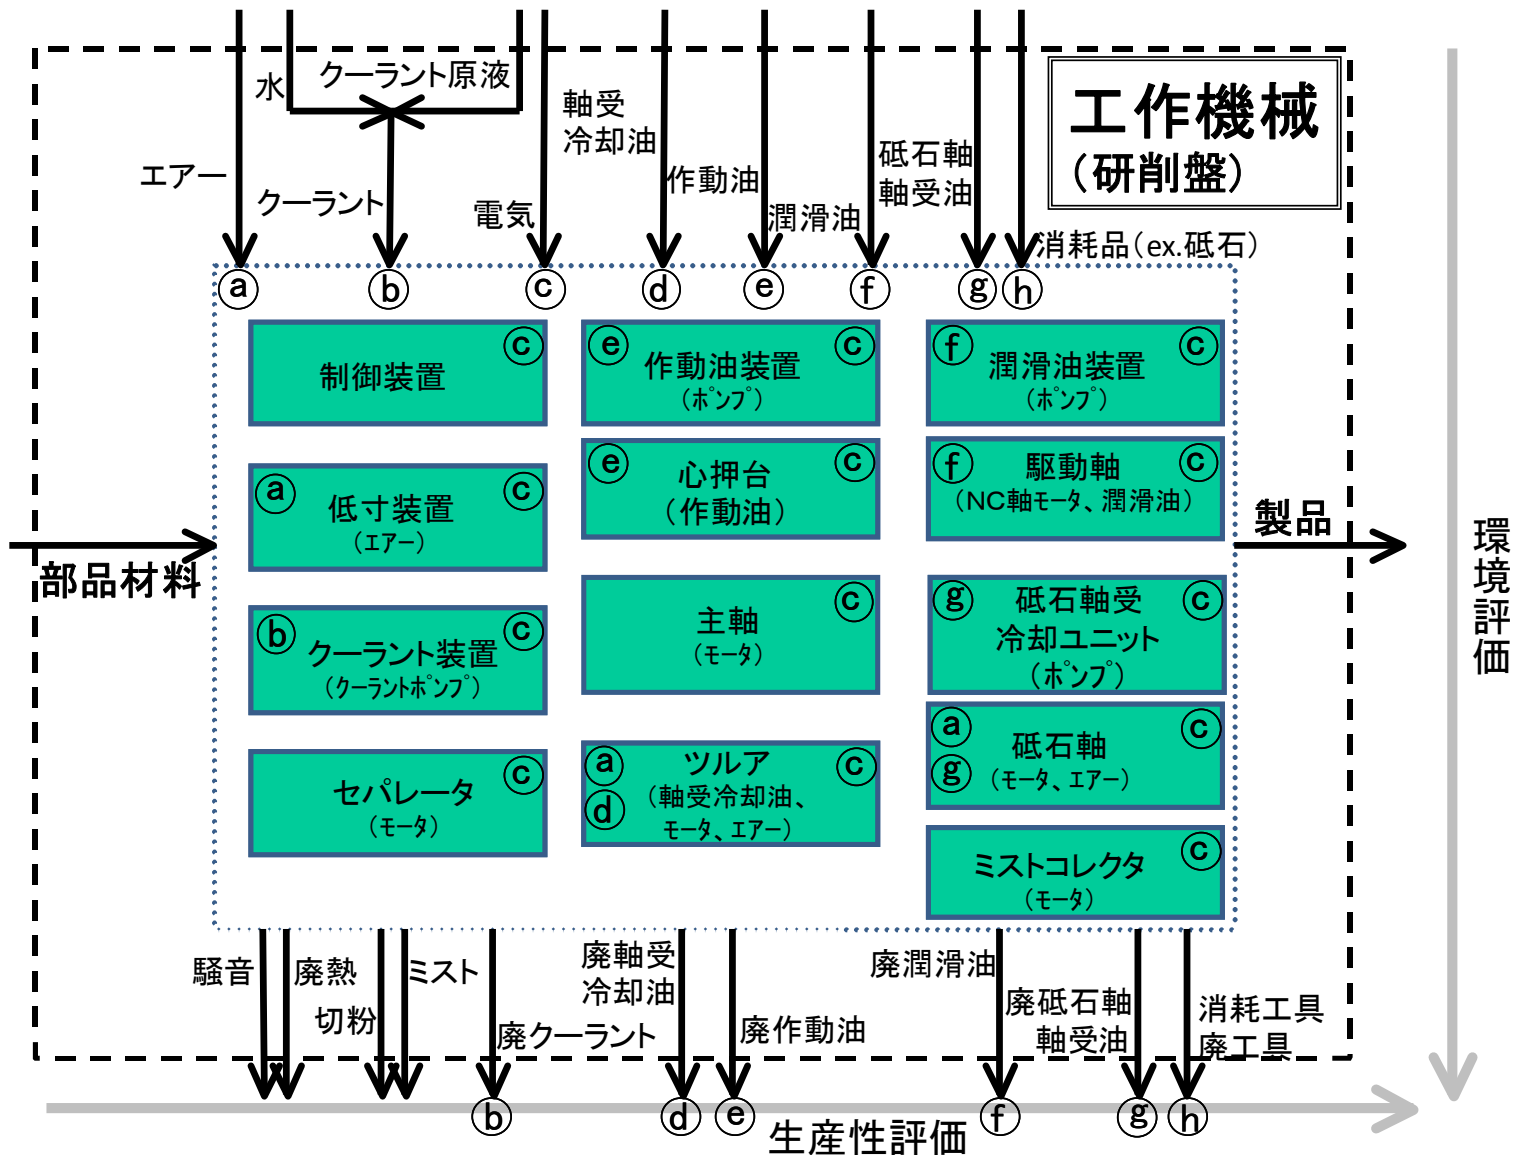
工作機械
(研削盤)

水
クーラント原液
エアー
クーラント
電気
軸受
冷却油
作動油
潤滑油
砥石軸
軸受油
消耗品(ex.砥石)

a b c d e f g h

制御装置 c

a 低寸装置 c
(エアー)

b クーラント装置 c
(クーラントポンプ)

セパレータ c
(モータ)

e 作動油装置 c
(ポンプ)

e 心押台 c
(作動油)

主軸 c
(モータ)

a d ツルア c
(軸受冷却油、
モータ、エアー)

f 潤滑油装置 c
(ポンプ)

f 駆動軸 c
(NC軸モータ、潤滑油)

g 砥石軸受 c
冷却ユニット
(ポンプ)

a g 砥石軸 c
(モータ、エアー)

ミストコレクタ c
(モータ)

部品材料
製品
環境評価

騒音
廃熱
切粉
ミスト
廃クーラント
廃軸受
冷却油
廃作動油
廃潤滑油
廃砥石軸
軸受油
消耗工具
廃工具

b d e f g h
生産性評価